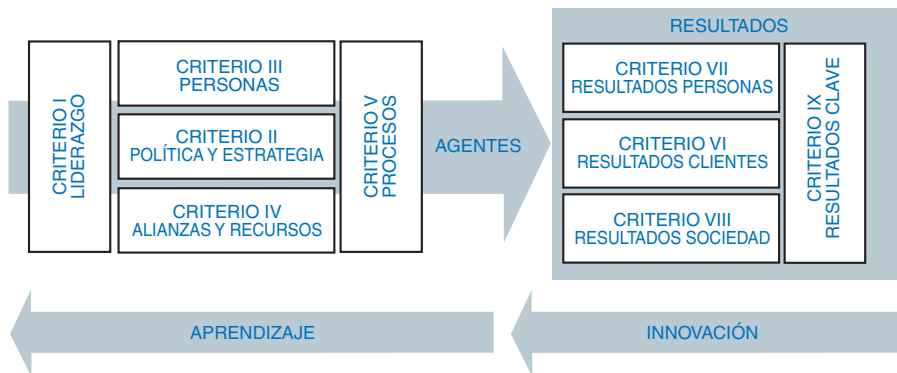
CRITERIO I
LIDERAZGO

CRITERIO III
PERSONAS

CRITERIO II
POLÍTICA Y ESTRATEGIA

CRITERIO IV
ALIANZAS Y RECURSOS

CRITERIO V
PROCESOS

AGENTES

RESULTADOS

CRITERIO VII
RESULTADOS PERSONAS

CRITERIO VI
RESULTADOS CLIENTES

CRITERIO VIII
RESULTADOS SOCIEDAD

CRITERIO IX
RESULTADOS CLAVE

APRENDIZAJE

INNOVACIÓN